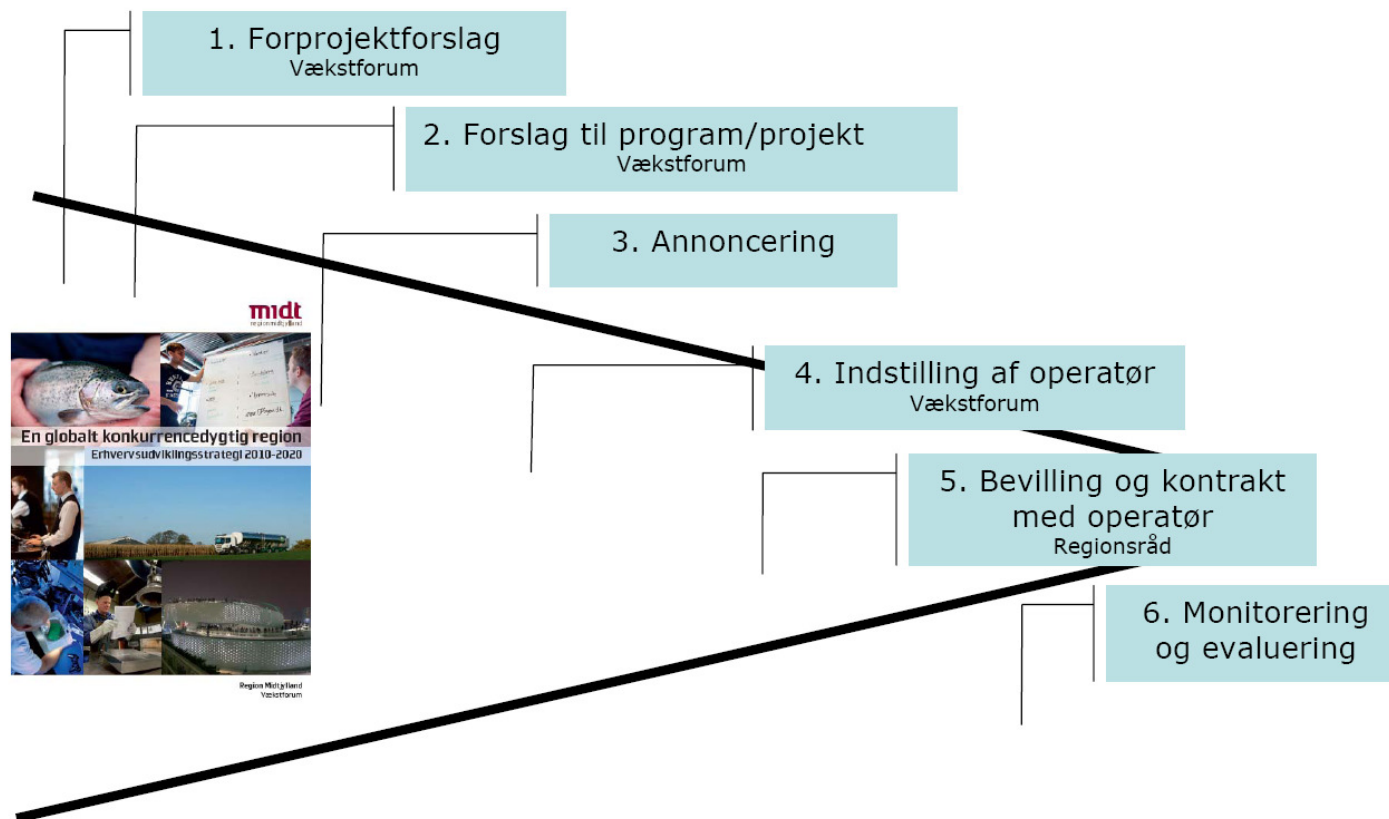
1. Forprojektforslag
Vækstforum

2. Forslag til program/projekt
Vækstforum

3. Annoncering

midt
regionmidtjylland

En globalt konkurrencedygtig region
Erhvervsudviklingsstrategi 2010-2020

Region Midtjylland
Vækstforum

4. Indstilling af operatør
Vækstforum

5. Bevilling og kontrakt med operatør
Regionsråd

6. Monitorering og evaluering